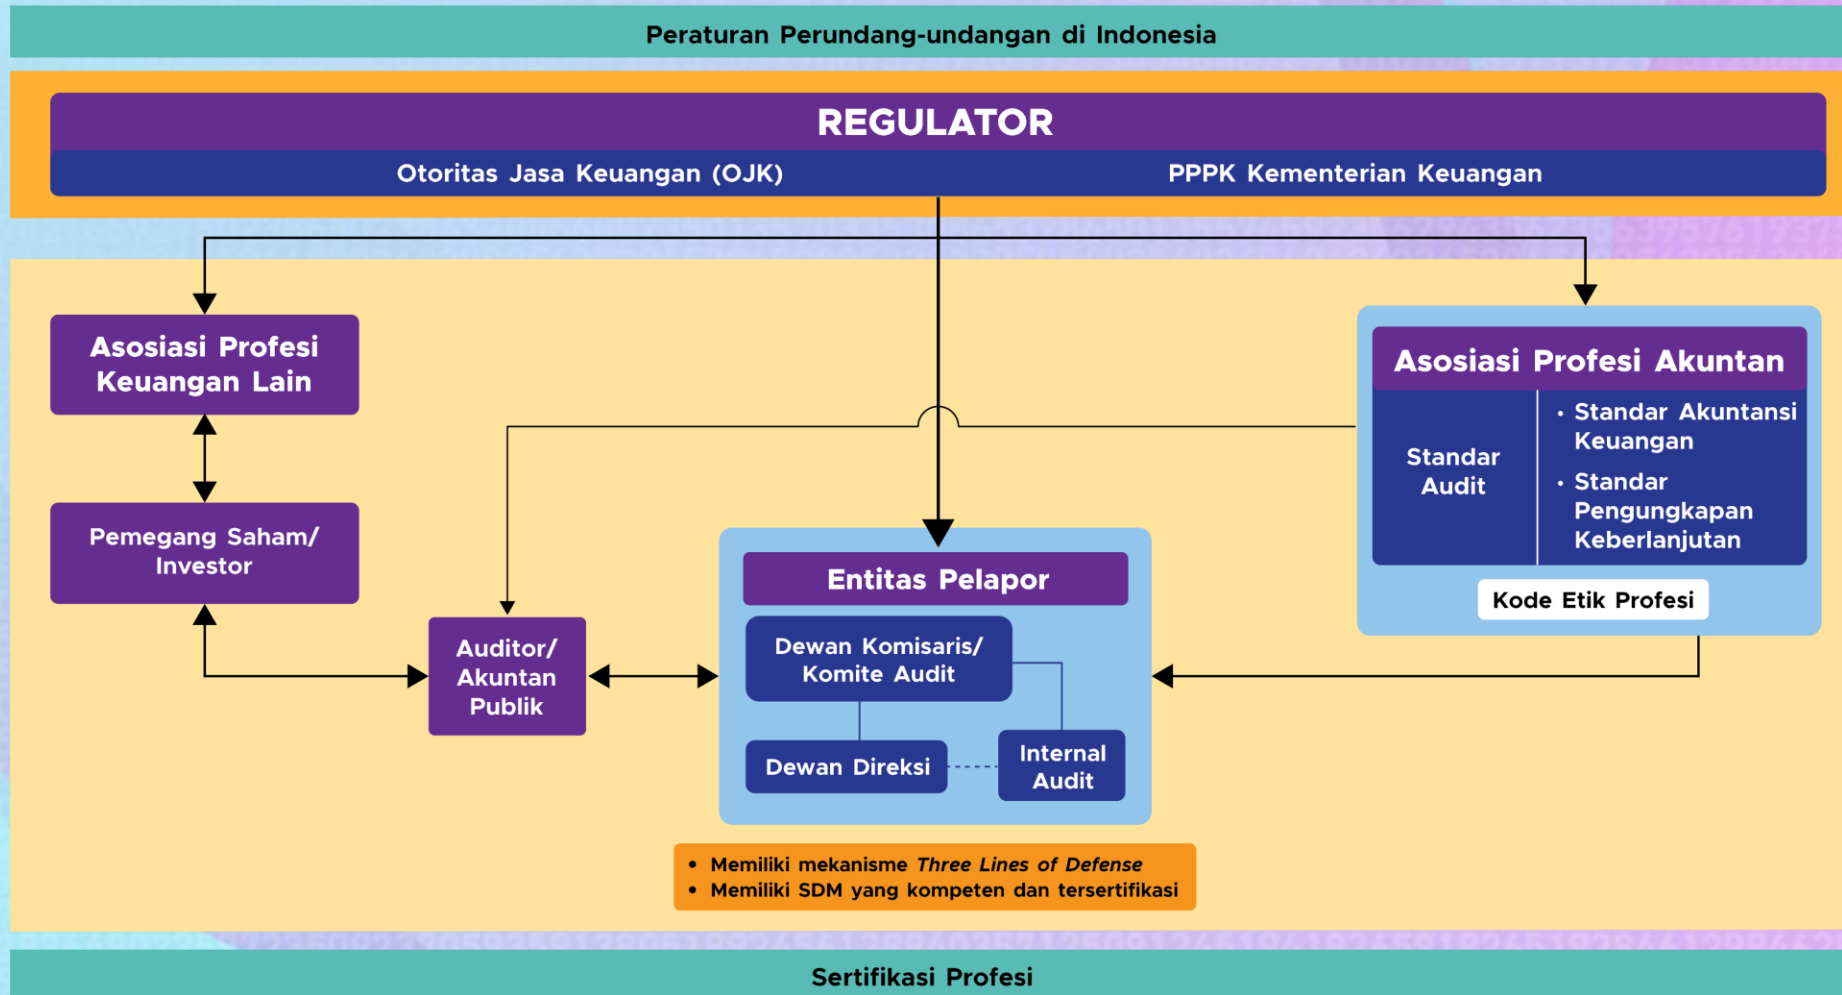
Peraturan Perundang-undangan di Indonesia

REGULATOR

Otoritas Jasa Keuangan (OJK)

PPPK Kementerian Keuangan

Asosiasi Profesi Keuangan Lain

Pemegang Saham/ Investor

Auditor/ Akuntan Publik

Entitas Pelapor

Dewan Komisaris/ Komite Audit

Dewan Direksi

Internal Audit

Asosiasi Profesi Akuntan

Standar Audit

• Standar Akuntansi Keuangan
• Standar Pengungkapan Keberlanjutan

Kode Etik Profesi

• Memiliki mekanisme *Three Lines of Defense*
• Memiliki SDM yang kompeten dan tersertifikasi

Sertifikasi Profesi